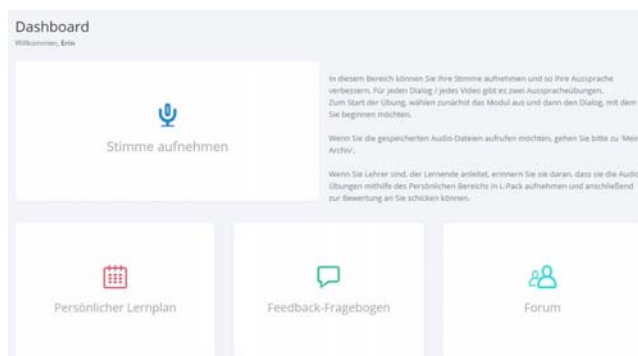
Dashboard
Willkommen, Erin

Stimme aufnehmen

In diesem Bereich können Sie Ihre Stimme aufnehmen und so Ihre Aussprache verbessern. Für jeden Dialog / jedes Video gibt es zwei Ausspracheübungen. Zum Start der Übung, wählen zunächst das Modul aus und dann den Dialog, mit dem Sie beginnen möchten.

Wenn Sie die gespeicherten Audio-Dateien aufrufen möchten, gehen Sie bitte zu 'Mein Archiv'.

Wenn Sie Lehrer sind, der Lernende anleitet, erinnern Sie sie daran, dass sie die Audio Übungen mithilfe des Persönlichen Bereichs in L-Pack aufnehmen und anschließend zur Bewertung an Sie schicken können.

Persönlicher Lernplan

Feedback-Fragebogen

Forum